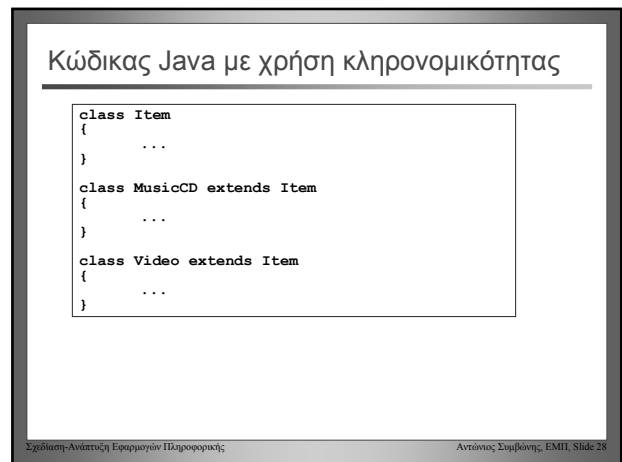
Κώδικας Java με χρήση κληρονομικότητας

class Item
{
	...
}
class MusicCD extends Item
{
	...
}
class Video extends Item
{
	...
}

Σχεδίαση-Ανάπτυξη Εφαρμογών Πληροφορικής

Αντώνιος Συμβώνης, ΕΜΠ, Slide 28